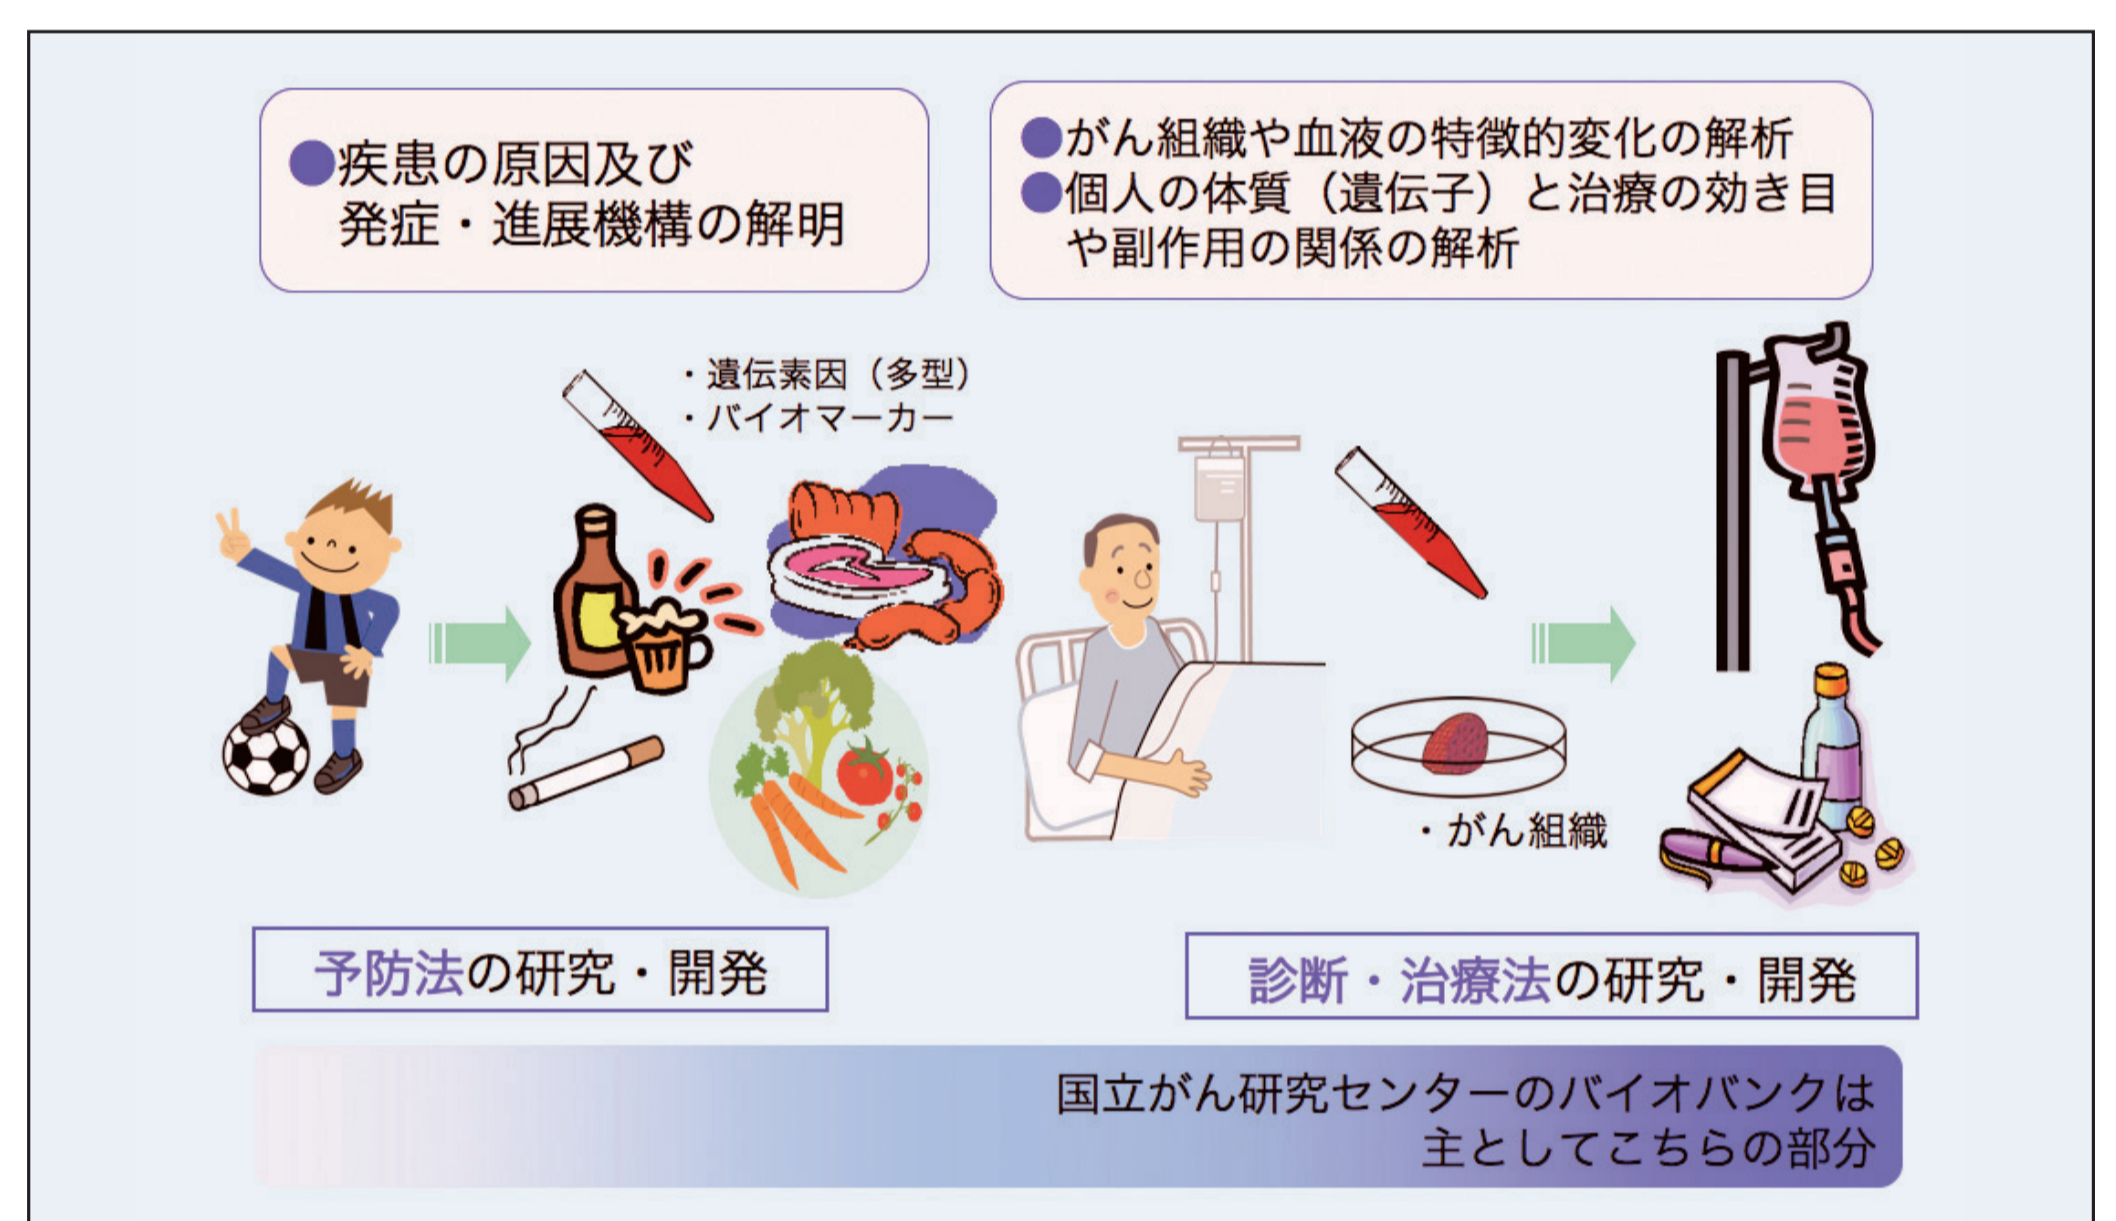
●疾患の原因及び発症・進展機構の解明

●がん組織や血液の特徴的変化の解析
●個人の体質（遺伝子）と治療の効き目や副作用の関係の解析

・遺伝素因（多型）
・バイオマーカー

・がん組織

予防法の研究・開発

診断・治療法の研究・開発

国立がん研究センターのバイオバンクは主としてこちらの部分